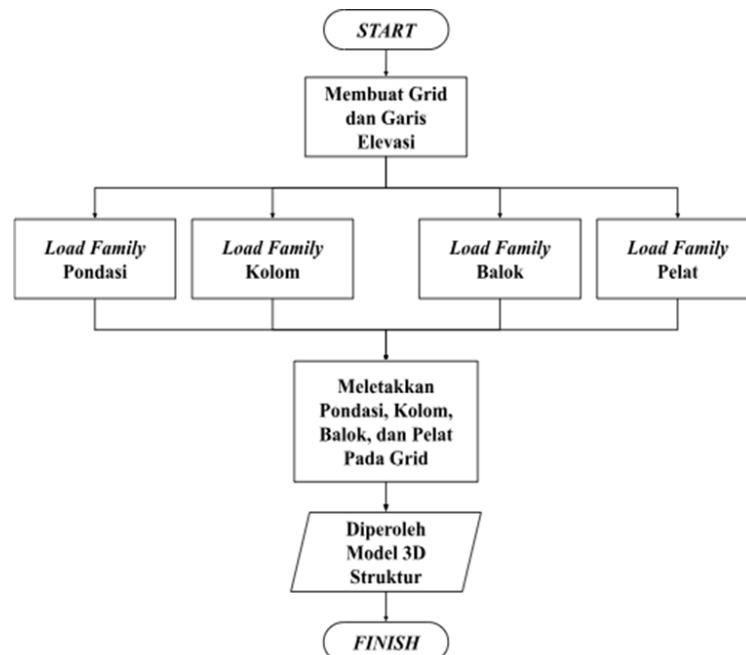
START

Membuat Grid dan Garis Elevasi

Load Family Pondasi

Load Family Kolom

Load Family Balok

Load Family Pelat

Meletakkan Pondasi, Kolom, Balok, dan Pelat Pada Grid

Diperoleh Model 3D Struktur

FINISH